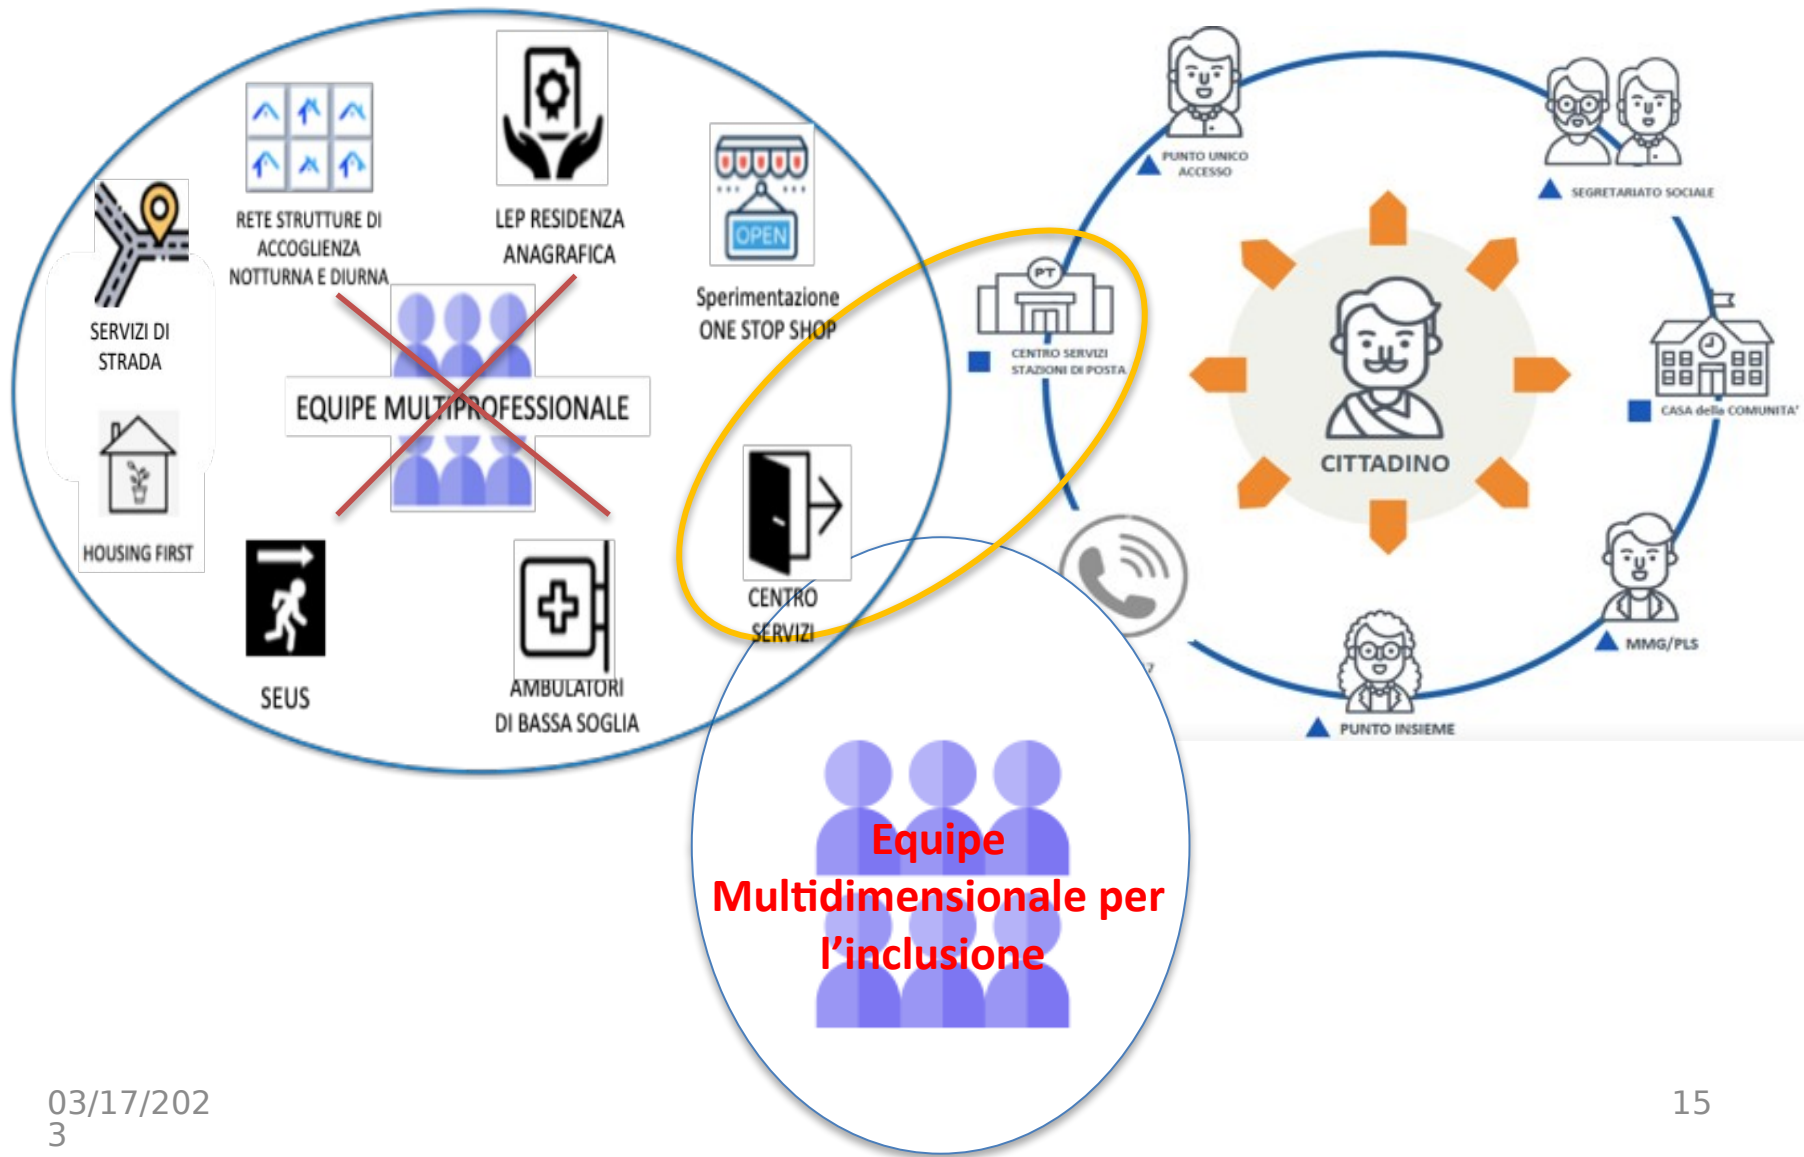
RETE STRUTTURE DI ACCOGLIENZA NOTTURNA E DIURNA

LEP RESIDENZA ANAGRAFICA

OPEN

Sperimentazione ONE STOP SHOP

SERVIZI DI STRADA

EQUIPE MULTIPROFESSIONALE

HOUSING FIRST

CENTRO SERVIZI

SEUS

AMBULATORI DI BASSA SOGLIA

PUNTO UNICO ACCESSO

SEGRETARIATO SOCIALE

PT

CENTRO SERVIZI STAZIONI DI POSTA

CASA della COMUNITA'

CITTADINO

MMG/PLS

PUNTO INSIEME

Equipe Multidimensionale per l'inclusione

03/17/2023

15